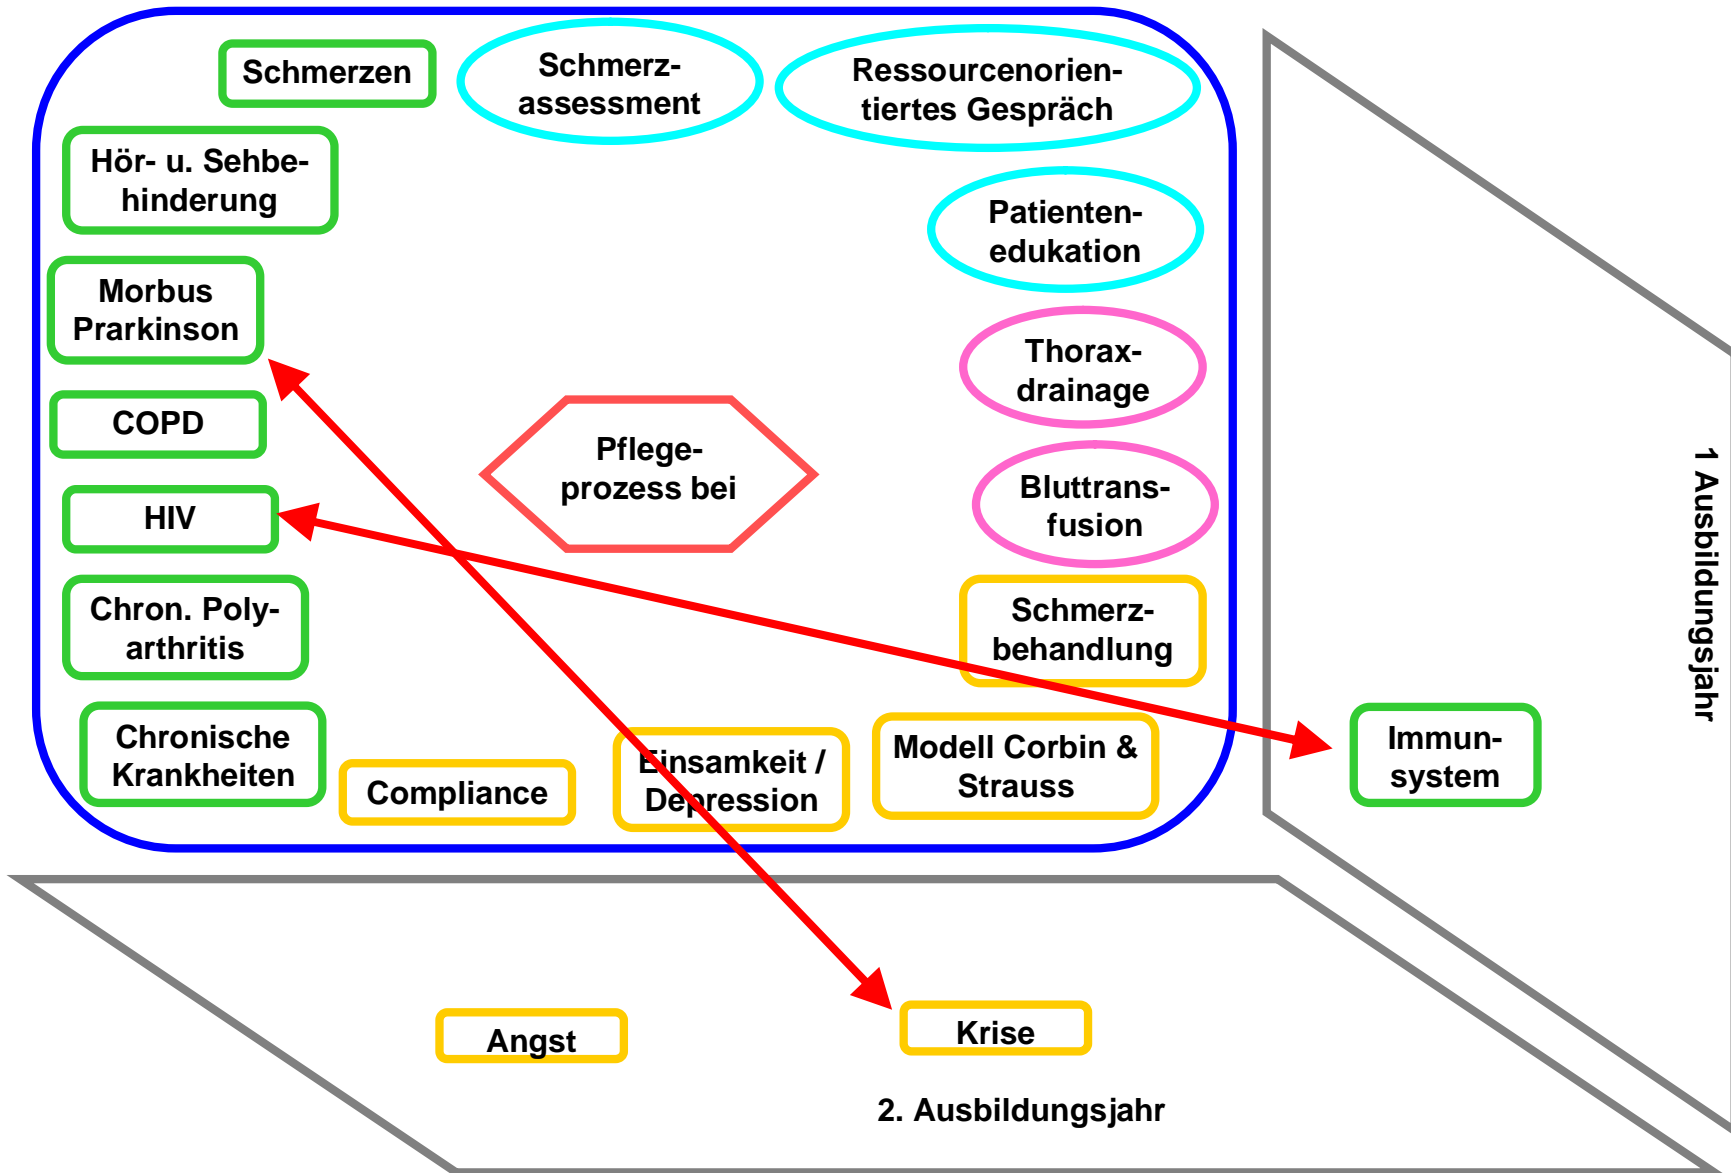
Schmerzen

Schmerzassessment

Ressourcenorientiertes Gespräch

Hör- u. Sehbehinderung

Patientenedukation

Morbus Prarkinson

Thoraxdrainage

COPD

Pflegeprozess bei

HIV

Bluttransfusion

Chron. Polyarthritis

Schmerzbehandlung

Chronische Krankheiten

Compliance

Einsamkeit / Depression

Modell Corbin & Strauss

Immunsystem

1 Ausbildungsjahr

Angst

Krise

2. Ausbildungsjahr